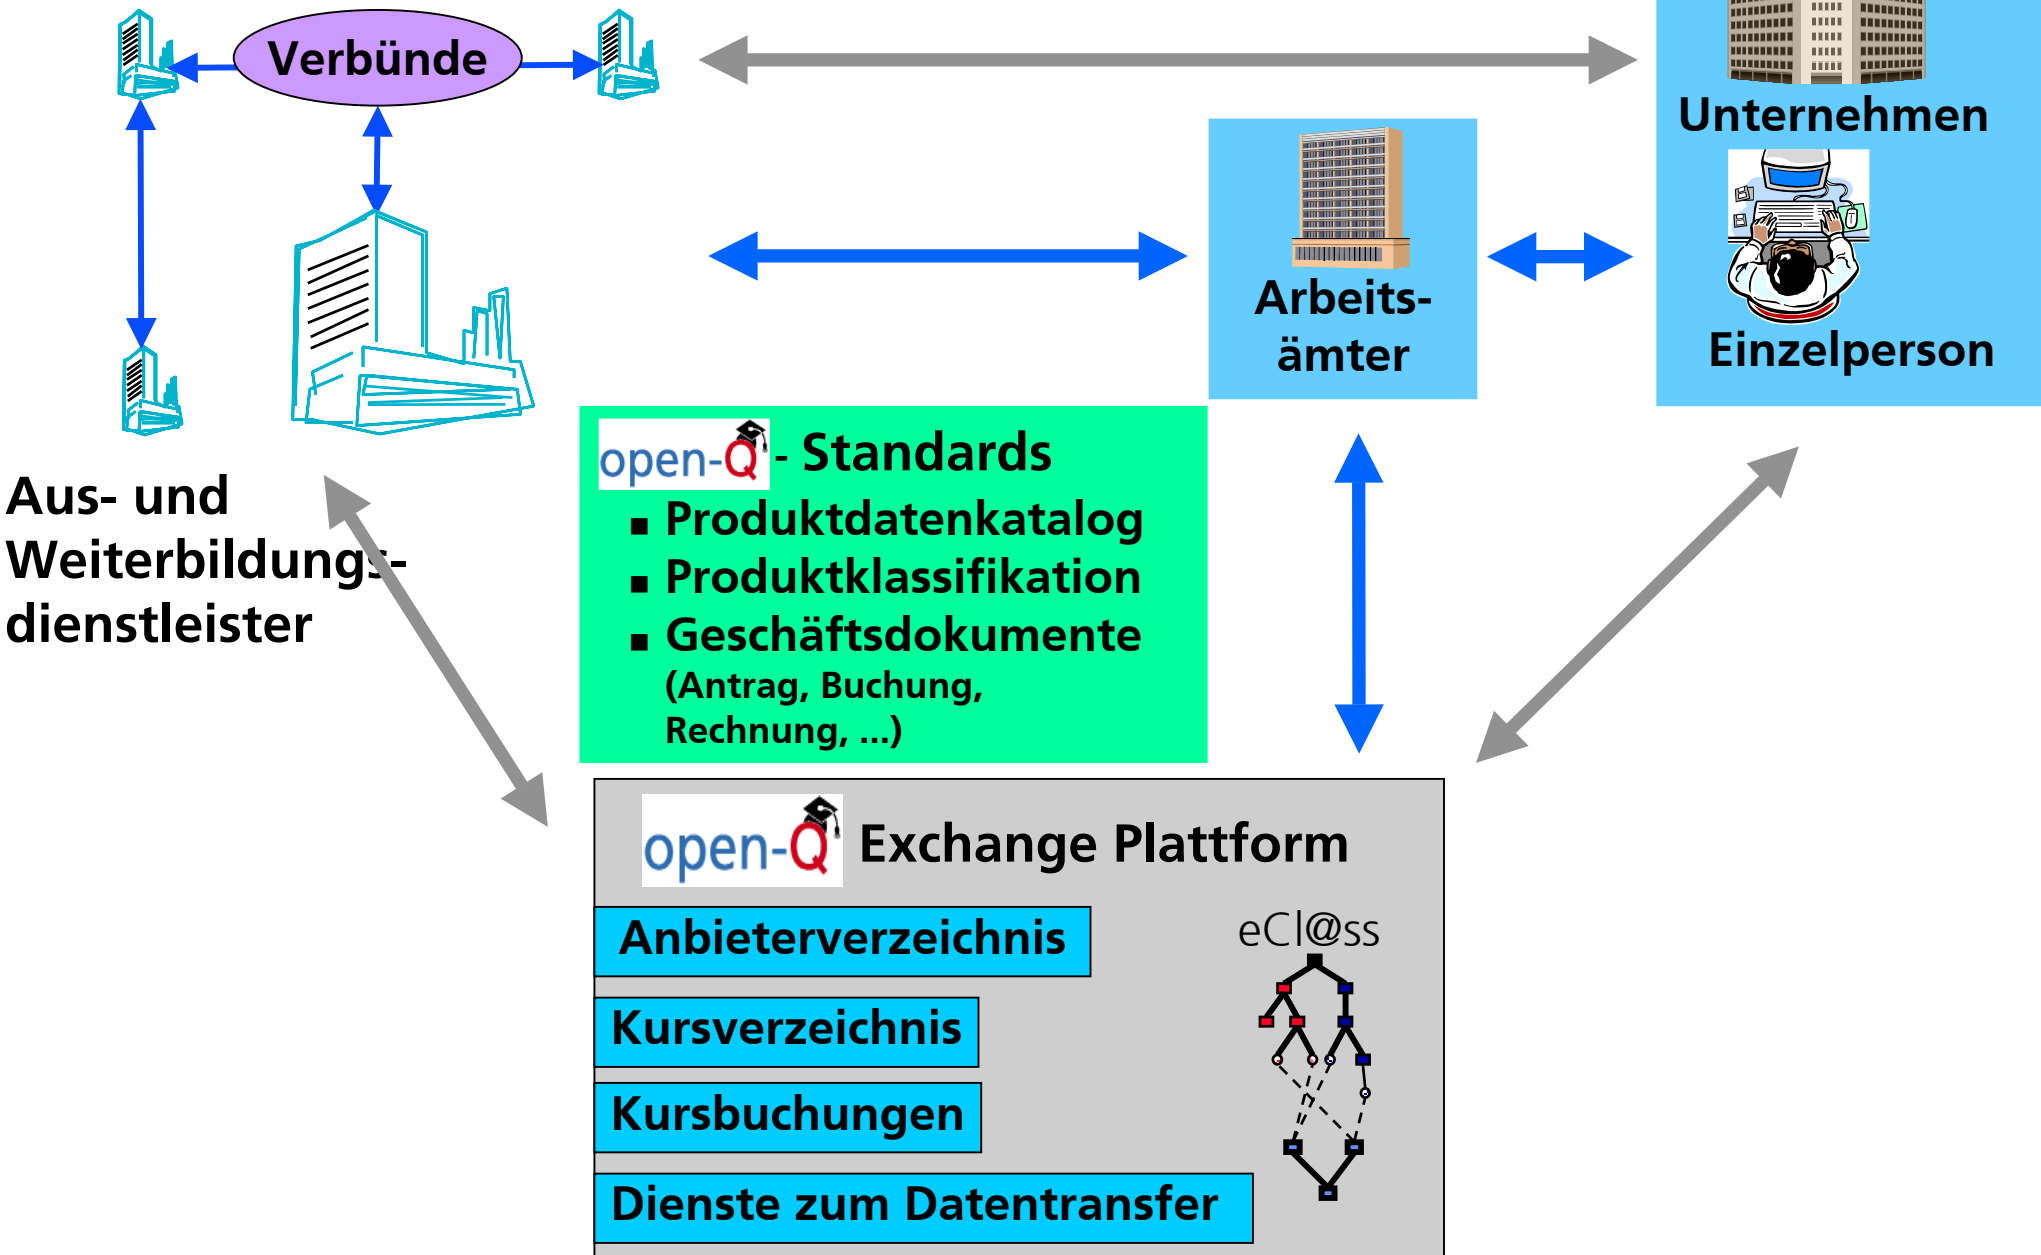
Verbünde

Unternehmen

Arbeitsämter

Einzelperson

Aus- und Weiterbildungsdienstleister

open-Q - Standards
▪ Produktdatenkatalog
▪ Produktklassifikation
▪ Geschäftsdokumente (Antrag, Buchung, Rechnung, ...)

open-Q Exchange Plattform

Anbieterverzeichnis

Kursverzeichnis

Kursbuchungen

Dienste zum Datentransfer

eCl@ss